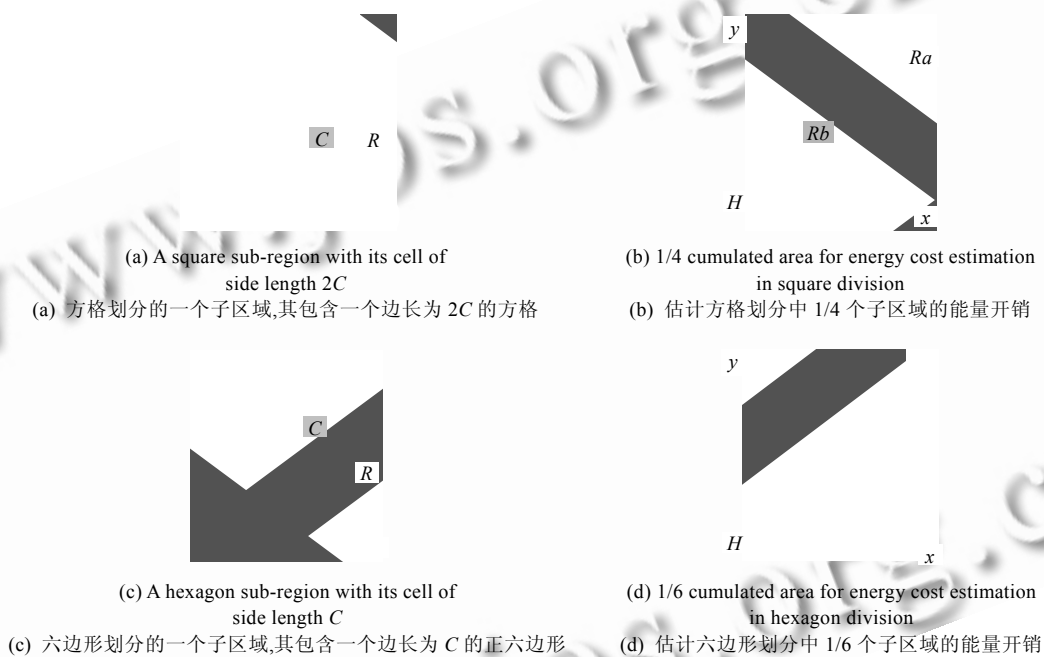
$C$ $R$

(a) A square sub-region with its cell of side length 2$C$
(a) 方格划分的一个子区域,其包含一个边长为 2$C$ 的方格

$y$ $Ra$ $Rb$ $H$ $x$

(b) 1/4 cumulated area for energy cost estimation in square division
(b) 估计方格划分中 1/4 个子区域的能量开销

$C$ $R$

(c) A hexagon sub-region with its cell of side length $C$
(c) 六边形划分的一个子区域,其包含一个边长为 $C$ 的正六边形

$y$ $H$ $x$

(d) 1/6 cumulated area for energy cost estimation in hexagon division
(d) 估计六边形划分中 1/6 个子区域的能量开销